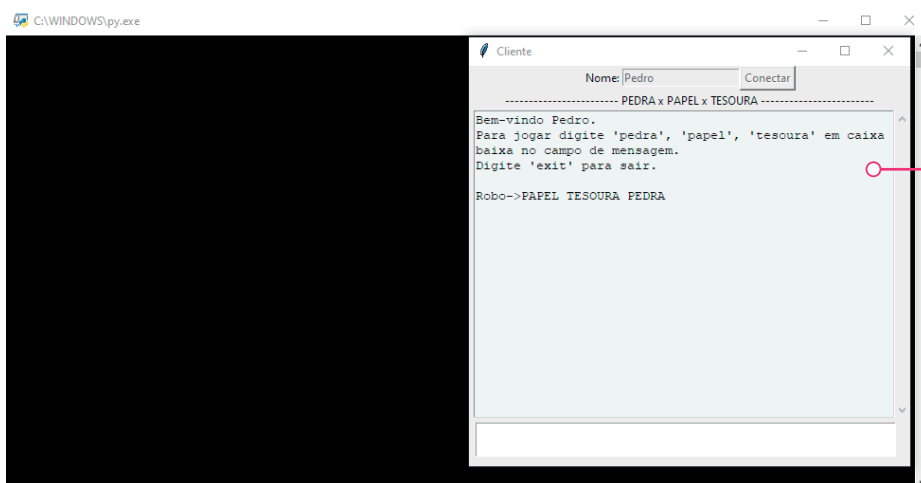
C:\WINDOWS\py.exe

Cliente

Nome: Pedro Conectar

------------------------ PEDRA x PAPEL x TESOURA ------------------------

Bem-vindo Pedro.
Para jogar digite 'pedra', 'papel', 'tesoura' em caixa baixa no campo de mensagem.
Digite 'exit' para sair.

Robo->PAPEL TESOURA PEDRA